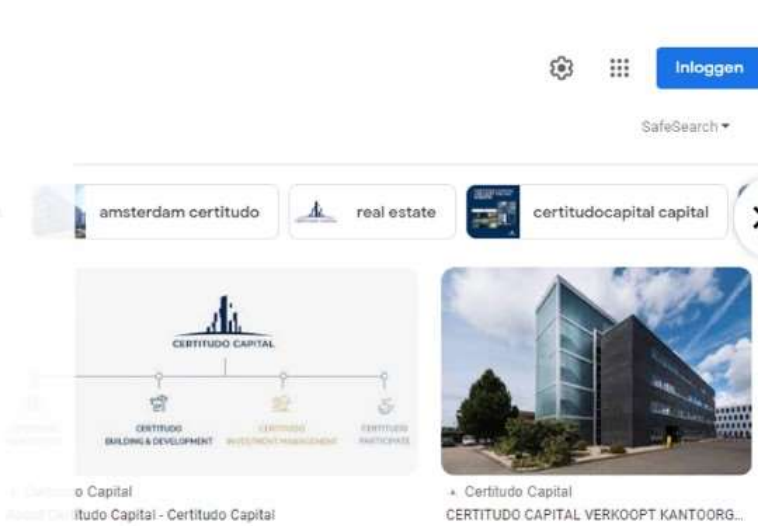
Inloggen

SafeSearch

amsterdam certitudo

real estate

certitudocapital capital

CERTITUDO CAPITAL

CERTITUDO BUILDING & DEVELOPMENT

CERTITUDO INVESTMENT MANAGEMENT

CERTITUDO PARTICIPATE

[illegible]o Capital
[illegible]tudo Capital - Certitudo Capital

Certitudo Capital
CERTITUDO CAPITAL VERKOOPT KANTOORG...